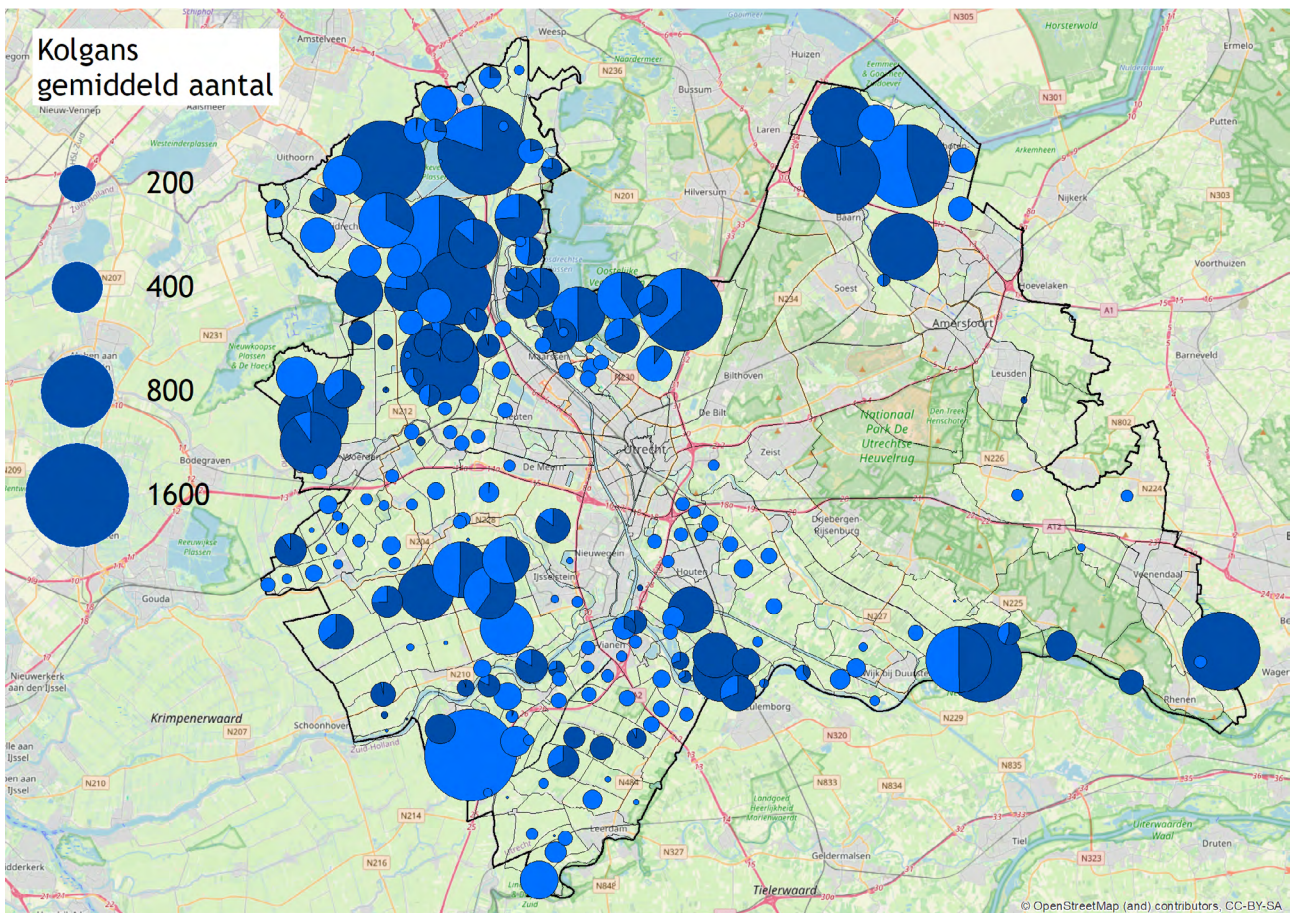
Kolgans
gemiddeld aantal

200

400

800

1600

Amstelveen
Weesp
Huizen
Ermelo
Horsterwold
Nieuw-Vennep
Aalsmeer
Bussum
Laren
Putten
Uithoorn
Hilversum
Nijkerk
Baarn
Soest
Hoevelaken
Amersfoort
Voorthuizen
Barneveld
Leusden
Bilthoven
De Bilt
Zeist
Utrecht
De Meern
Woerden
Bodegraven
Gouda
Nieuwegein
IJsselstein
Houten
Driebergen-Rijsenburg
Veenendaal
Rhenen
Wageningen
Vianen
Culemborg
Wijk bij Duurstede
Schoonhoven
Krimpenerwaard
Nieuwerkerk aan den IJssel
Leerdam
Geldermalsen
Tiel
Druten
Tielerwaard
Nationaal Park De Utrechtse Heuvelrug
Maarssen
Nieuwkoopse Plassen & De Haeck
Reeuwijkse Plassen
Westeinderplassen
Oostelijke Vechtplassen
Uiterwaarden Waal
N305
N301
N303
N236
N201
N234
N231
N207
N209
N212
N228
N204
N210
N214
N216
N226
N227
N225
N224
N229
N320
N833
N834
N835
N323
N327
N848
N802
N230
N484
A1
A12
© OpenStreetMap (and) contributors, CC-BY-SA